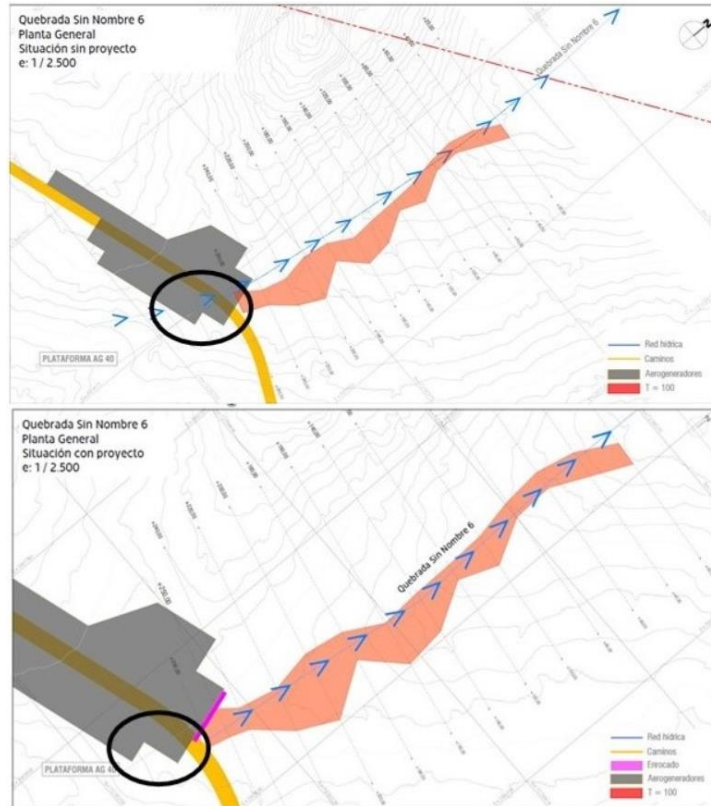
Quebrada Sin Nombre 6
Planta General
Situación sin proyecto
e: 1 / 2.500

Quebrada Sin Nombre 6

PLATAFORMA AG 40

Red hídrica
Caminos
Aerogeneradores
T = 100

Quebrada Sin Nombre 6
Planta General
Situación con proyecto
e: 1 / 2.500

Quebrada Sin Nombre 6

PLATAFORMA AG 40

Red hídrica
Caminos
Enrocado
Aerogeneradores
T = 100